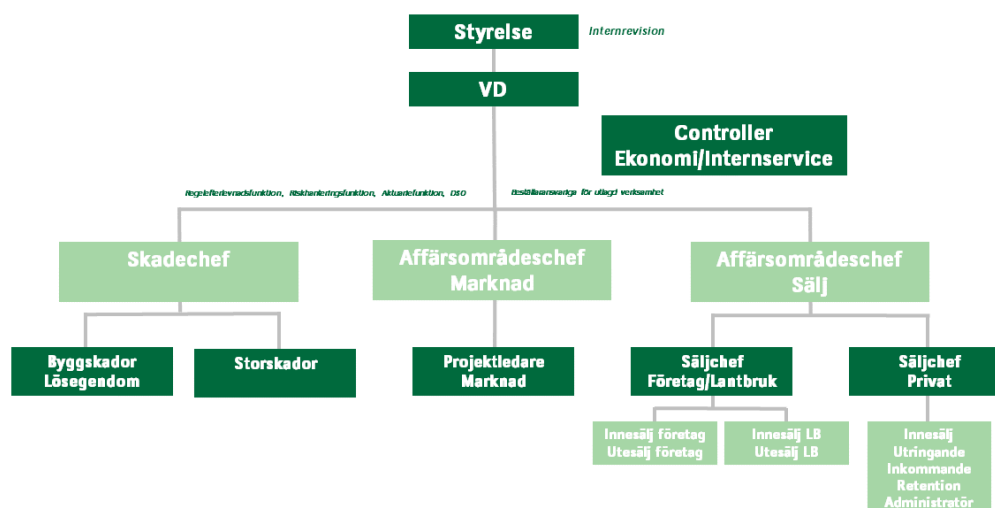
Styrelse

Internrevision

VD

Controller
Ekonomi/Internservice

Regelefterlevnadsfunktion, Riskhanteringsfunktion, Aktuariefunktion, DSO

Beställaransvariga för utlagd verksamhet

Skadechef

Affärsområdeschef
Marknad

Affärsområdeschef
Sälj

Byggskador
Lösegendom

Storskador

Projektledare
Marknad

Säljchef
Företag/Lantbruk

Säljchef
Privat

Innesälj företag
Utesälj företag

Innesälj LB
Utesälj LB

Innesälj
Utringande
Inkommande
Retention
Administratör